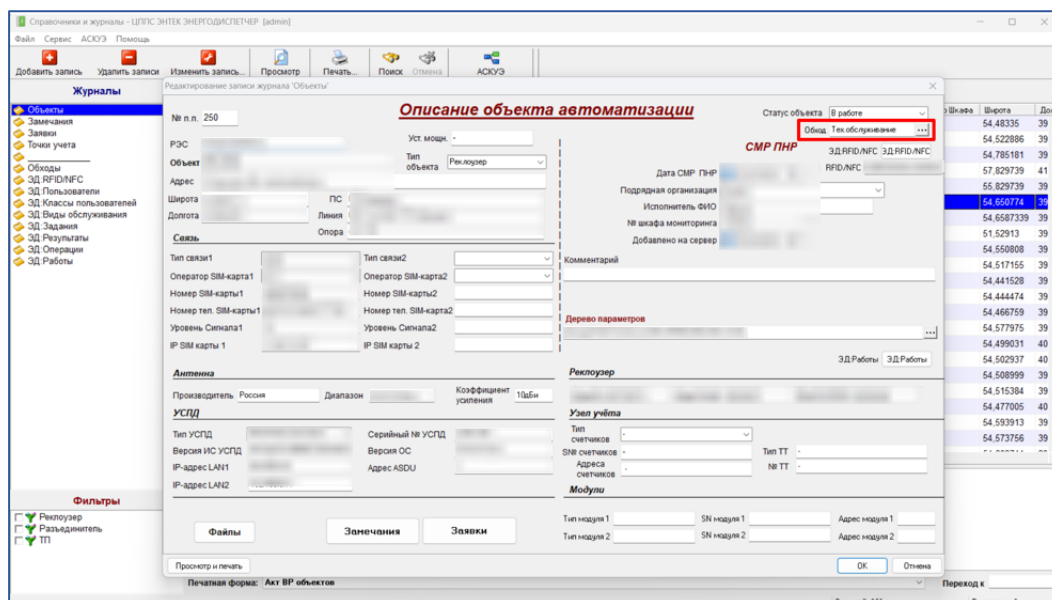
Справочники и журналы - ЦППС ЭНТЕК ЭНЕРГОДИСПЕТЧЕР [admin]

Файл Сервис АСКУЭ Помощь

Добавить запись | Удалить записи | Изменить запись... | Просмотр | Печать... | Поиск | Отмена | АСКУЭ

Журналы

Объекты
Замечания
Заявки
Точки учета
Обходы
ЭД:RFID/NFC
ЭД:Пользователи
ЭД:Классы пользователей
ЭД:Виды обслуживания
ЭД:Задания
ЭД:Результаты
ЭД:Операции
ЭД:Работы

Фильтры

Реклоузер
Разъединитель
ТП

Редактирование записи журнала 'Объекты'

Описание объекта автоматизации

№ п.п. 250

Статус объекта В работе

Обход Тех.обслуживание

РЭС

Уст. мощн. -

Объект

Тип объекта Реклоузер

СМР ПНР

ЭД:RFID/NFC ЭД:RFID/NFC

RFID/NFC

Адрес

Широта

ПС

Долгота

Линия

Опора

Дата СМР ПНР

Подрядная организация

Исполнитель ФИО

№ шкафа мониторинга

Добавлено на сервер

Связь

Тип связи1

Тип связи2

Оператор SIM-карта1

Оператор SIM-карта2

Номер SIM-карты1

Номер SIM-карты2

Номер тел. SIM-карты1

Номер тел. SIM-карта2

Уровень Сигнала1

Уровень Сигнала2

IP SIM карты 1

IP SIM карты 2

Комментарий

Дерево параметров

ЭД:Работы ЭД:Работы

Антенна

Производитель Россия

Диапазон

Коэффициент усиления 10дБи

Реклоузер

УСПД

Тип УСПД

Серийный № УСПД

Версия ИС УСПД

Версия ОС

IP-адрес LAN1

Адрес ASDU

IP-адрес LAN2

Узел учёта

Тип счетчиков -

SN счетчиков -

Тип ТТ -

Адреса счетчиков -

№ ТТ -

Модули

Тип модуля 1

SN модуля 1

Адрес модуля 1

Тип модуля 2

SN модуля 2

Адрес модуля 2

Файлы

Замечания

Заявки

Просмотр и печать

OK

Отмена

Печатная форма: Акт ВР объектов

Переход к

Шкафа | Широта | До
54,48335 | 39
54,522886 | 39
54,785181 | 39
57,829739 | 41
55,829739 | 39
54,650774 | 39
54,6587339 | 39
51,52913 | 39
54,550808 | 39
54,517155 | 39
54,441528 | 39
54,444474 | 39
54,466759 | 39
54,577975 | 39
54,499031 | 40
54,502937 | 40
54,508999 | 39
54,515384 | 39
54,477005 | 40
54,593913 | 39
54,573756 | 39